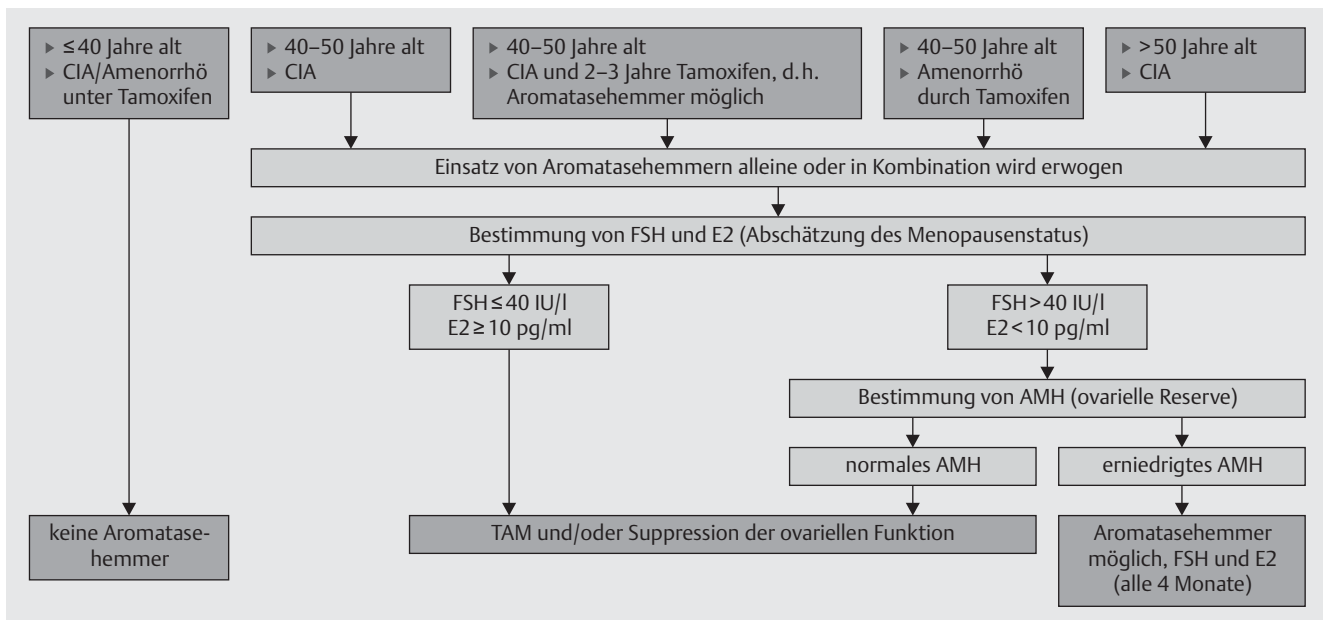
▸ ≤40 Jahre alt
▸ CIA/Amenorrhö unter Tamoxifen

▸ 40–50 Jahre alt
▸ CIA

▸ 40–50 Jahre alt
▸ CIA und 2–3 Jahre Tamoxifen, d. h. Aromatasehemmer möglich

▸ 40–50 Jahre alt
▸ Amenorrhö durch Tamoxifen

▸ >50 Jahre alt
▸ CIA

Einsatz von Aromatasehemmern alleine oder in Kombination wird erwogen

Bestimmung von FSH und E2 (Abschätzung des Menopausenstatus)

FSH ≤ 40 IU/l
E2 ≥ 10 pg/ml

FSH > 40 IU/l
E2 < 10 pg/ml

Bestimmung von AMH (ovarielle Reserve)

normales AMH

erniedrigtes AMH

keine Aromatasehemmer

TAM und/oder Suppression der ovariellen Funktion

Aromatasehemmer möglich, FSH und E2 (alle 4 Monate)